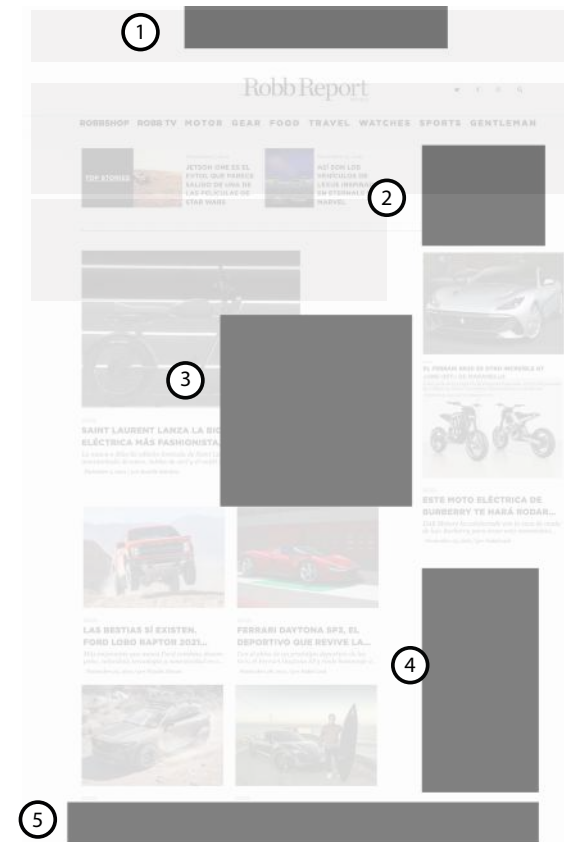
1

Robb Report

ROBBSHOP ROBB TV MOTOR GEAR FOOD TRAVEL WATCHES SPORTS GENTLEMAN

TOP STORIES

JETSON ONE ES EL EVTOL QUE PARECE SALIDO DE UNA DE LAS PELÍCULAS DE STAR WARS

ASÍ SON LOS VEHÍCULOS DE LEXUS INSPIRADOS EN ETERNALS DE MARVEL

2

3

SAINT LAURENT LANZA LA BICI ELÉCTRICA MÁS FASHIONISTA...

ESTE MOTO ELÉCTRICA DE BURBERRY TE HARÁ RODAR...

LAS BESTIAS SÍ EXISTEN. FORD LOBO RAPTOR 2021...

FERRARI DAYTONA SP3, EL DEPORTIVO QUE REVIVE LA...

4

5